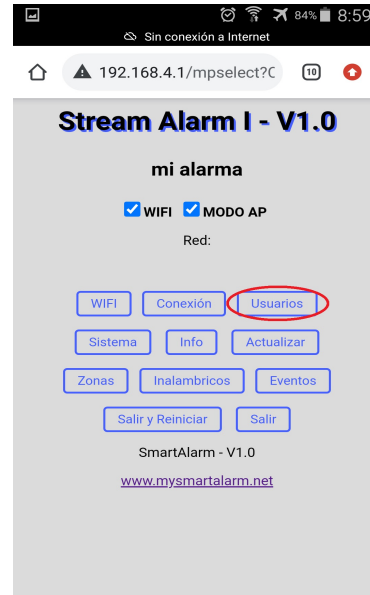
84% 8:59
Sin conexión a Internet
192.168.4.1/mpselect?C
10

Stream Alarm I - V1.0

mi alarma

WIFI MODO AP

Red:

WIFI
Conexión
Usuarios
Sistema
Info
Actualizar
Zonas
Inalambricos
Eventos
Salir y Reiniciar
Salir

SmartAlarm - V1.0

www.mysmartalarm.net